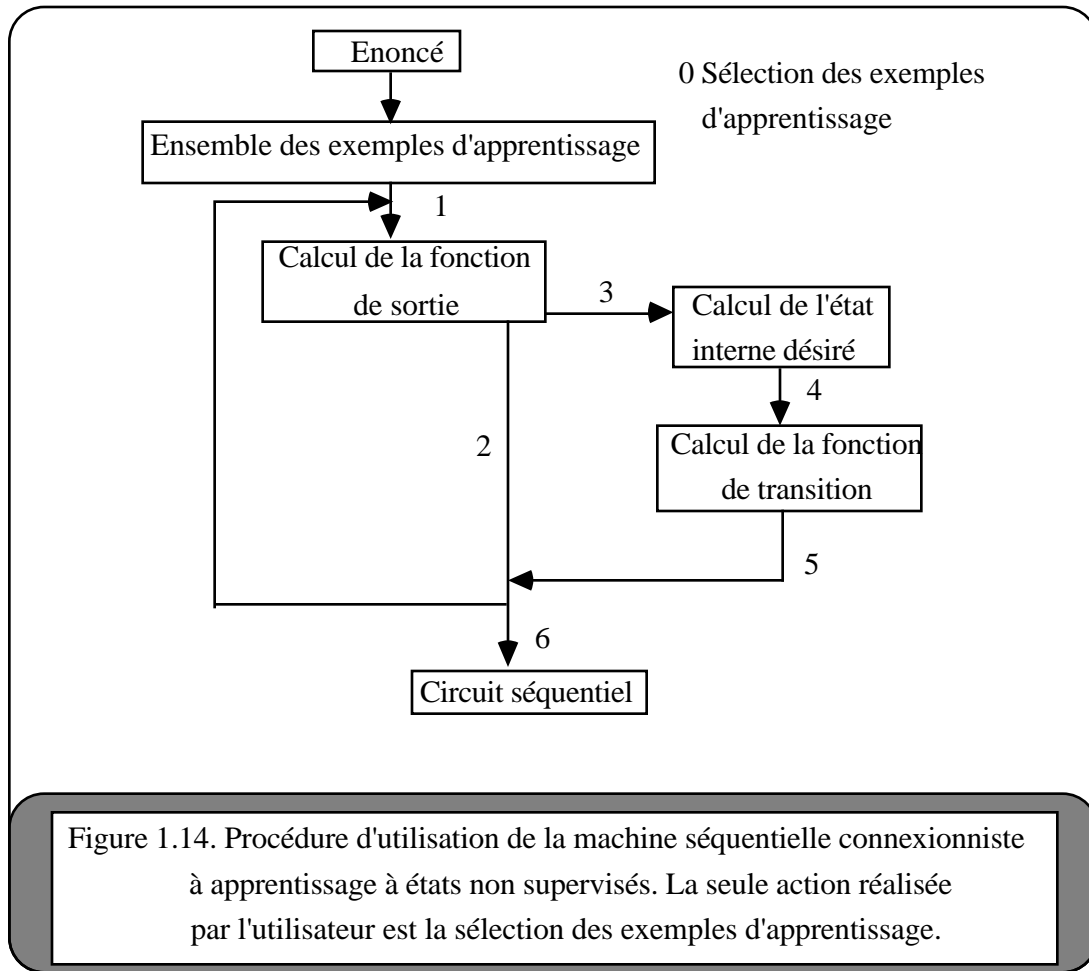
Enoncé

0 Sélection des exemples d'apprentissage

Ensemble des exemples d'apprentissage

1

Calcul de la fonction de sortie

3

Calcul de l'état interne désiré

4

2

Calcul de la fonction de transition

5

6

Circuit séquentiel

Figure 1.14. Procédure d'utilisation de la machine séquentielle connexionniste à apprentissage à états non supervisés. La seule action réalisée par l'utilisateur est la sélection des exemples d'apprentissage.